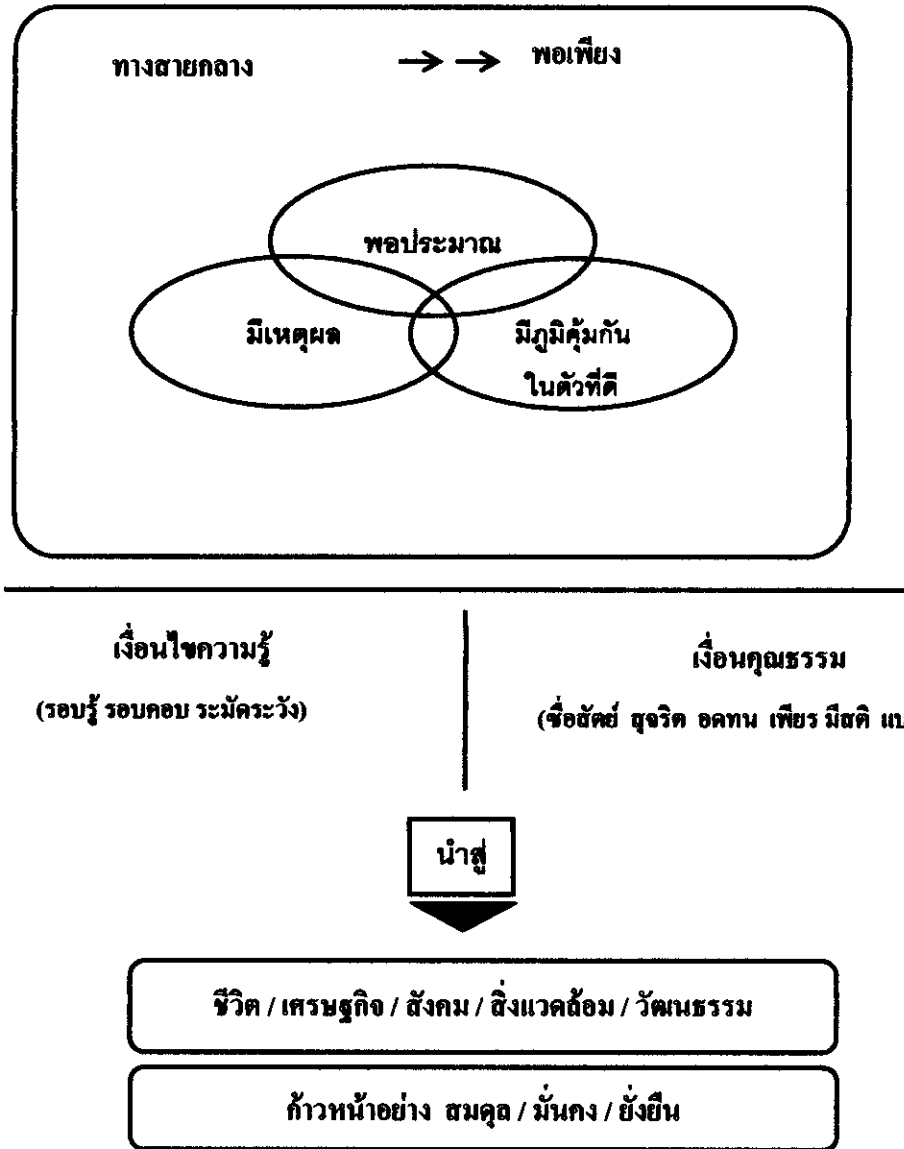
ทางสายกลาง → → พอเพียง

พอประมาณ

มีเหตุผล

มีภูมิคุ้มกันในตัวที่ดี

เงื่อนไขความรู้

(รอบรู้ รอบคอบ ระมัดระวัง)

เงื่อนคุณธรรม

(ซื่อสัตย์ สุจริต อดทน เพียร มีสติ แ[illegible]

นำสู่

ชีวิต / เศรษฐกิจ / สังคม / สิ่งแวดล้อม / วัฒนธรรม

ก้าวหน้าอย่าง สมดุล / มั่นคง / ยั่งยืน